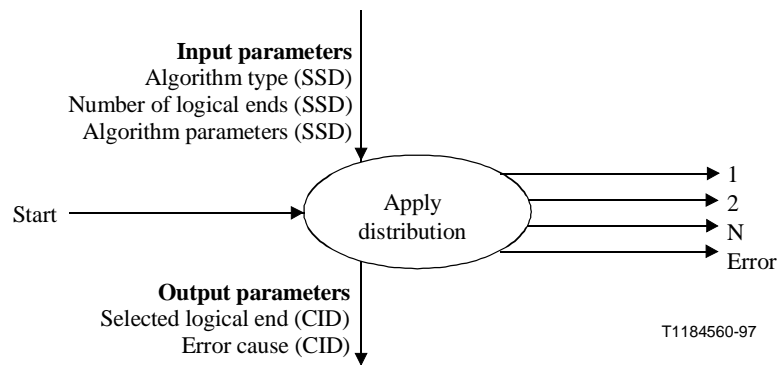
**Input parameters**
Algorithm type (SSD)
Number of logical ends (SSD)
Algorithm parameters (SSD)

Start

Apply distribution

1
2
N
Error

**Output parameters**
Selected logical end (CID)
Error cause (CID)

T1184560-97